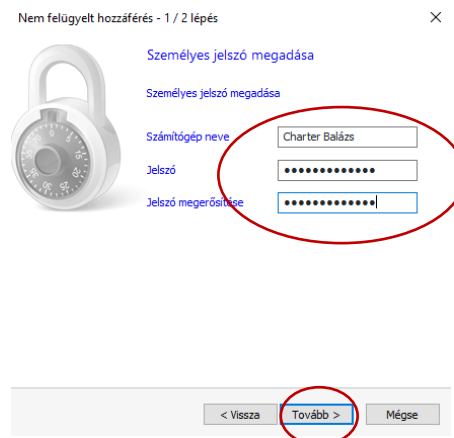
Nem felügyelt hozzáférés - 1 / 2 lépés

Személyes jelszó megadása

Személyes jelszó megadása

Számítógép neve
Charter Balázs

Jelszó
●●●●●●●●●●●●●

Jelszó megerősítése
●●●●●●●●●●●●●

< Vissza
Tovább >
Mégse